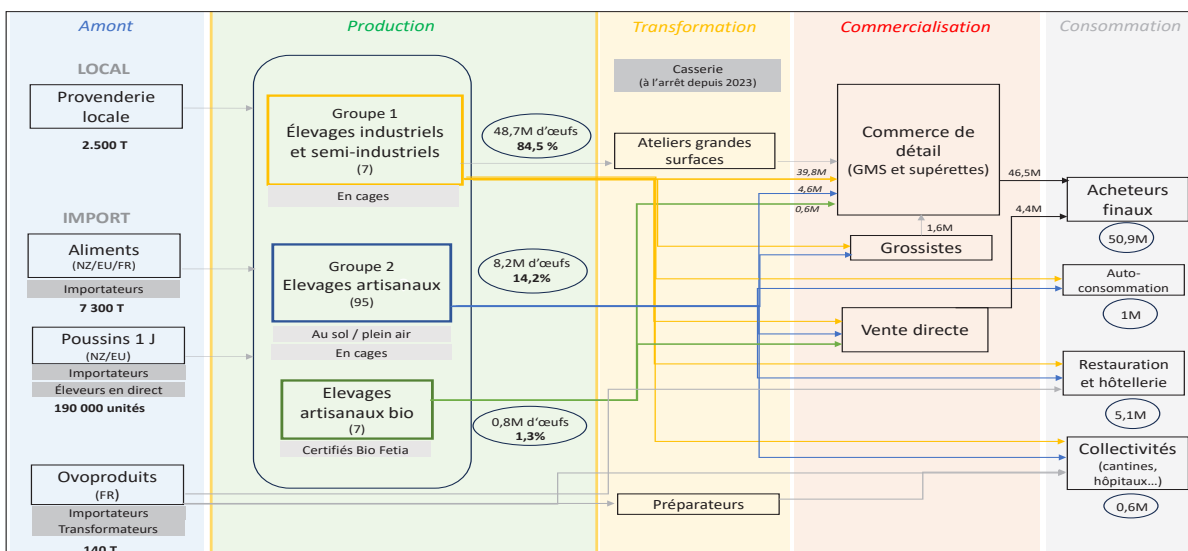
Amont

Production

Transformation

Commercialisation

Consommation

LOCAL

Provenderie locale

2.500 T

IMPORT

Aliments (NZ/EU/FR)

Importateurs

7 300 T

Poussins 1 J (NZ/EU)

Importateurs

Éleveurs en direct

190 000 unités

Ovoproduits (FR)

Importateurs

Transformateurs

140 T

Groupe 1 Élevages industriels et semi-industriels (7)

En cages

Groupe 2 Elevages artisanaux (95)

Au sol / plein air

En cages

Elevages artisanaux bio (7)

Certifiés Bio Fetia

48,7M d'œufs 84,5 %

8,2M d'œufs 14,2%

0,8M d'œufs 1,3%

Casserie (à l'arrêt depuis 2023)

Ateliers grandes surfaces

Préparateurs

39,8M

4,6M

0,6M

Commerce de détail (GMS et supérettes)

1,6M

Grossistes

Vente directe

46,5M

4,4M

Acheteurs finaux

50,9M

Auto-consommation

1M

Restauration et hôtellerie

5,1M

Collectivités (cantines, hôpitaux…)

0,6M